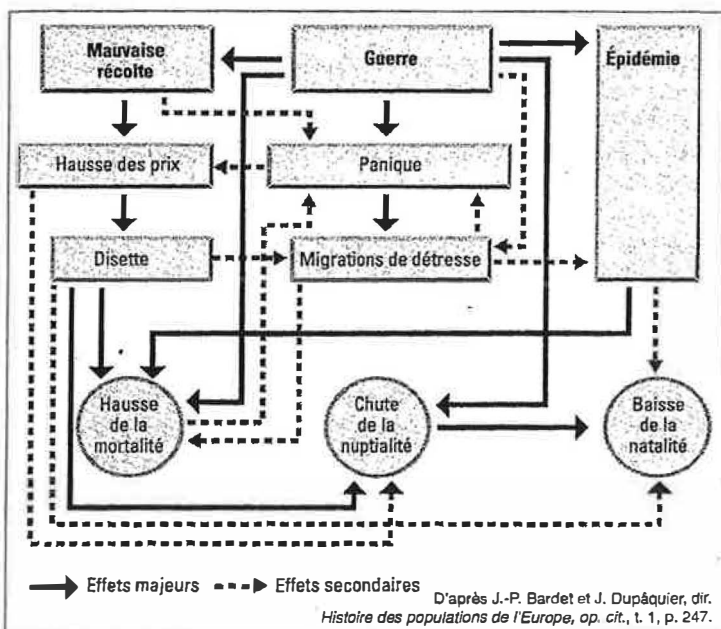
Mauvaise récolte

Guerre

Épidémie

Hausse des prix

Panique

Disette

Migrations de détresse

Hausse de la mortalité

Chute de la nuptialité

Baisse de la natalité

Effets majeurs
Effets secondaires

D'après J.-P. Bardet et J. Dupâquier, dir. *Histoire des populations de l'Europe, op. cit.*, t. 1, p. 247.